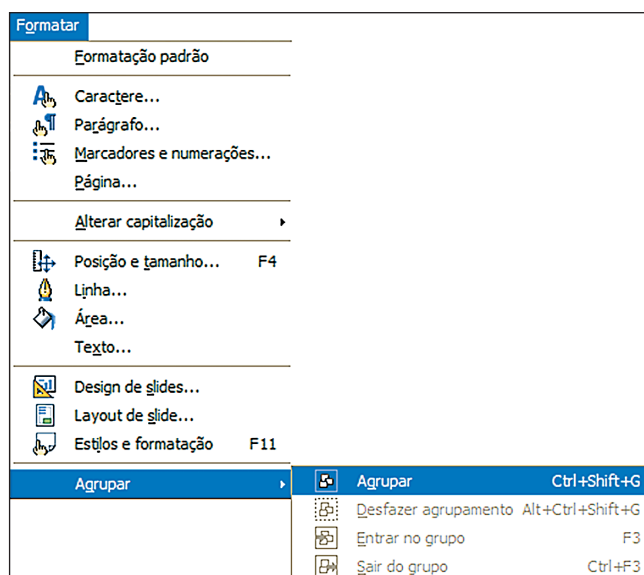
Formatar

Formatação padrão

Caractere...
Parágrafo...
Marcadores e numerações...
Página...

Alterar capitalização

Posição e tamanho... F4
Linha...
Área...
Texto...

Design de slides...
Layout de slide...
Estilos e formatação F11

Agrupar

Agrupar Ctrl+Shift+G
Desfazer agrupamento Alt+Ctrl+Shift+G
Entrar no grupo F3
Sair do grupo Ctrl+F3